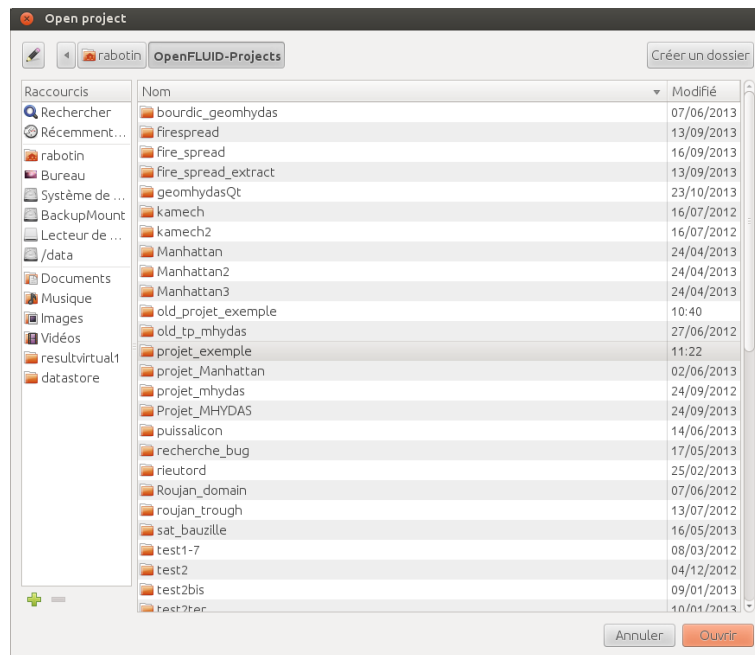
Open project

rabotin OpenFLUID-Projects

Créer un dossier

Raccourcis
Rechercher
Récemment…
rabotin
Bureau
Système de …
BackupMount
Lecteur de …
/data
Documents
Musique
Images
Vidéos
resultvirtual1
datastore

| Nom | Modifié |
|---|---|
| bourdic_geomhydas | 07/06/2013 |
| firespread | 13/09/2013 |
| fire_spread | 16/09/2013 |
| fire_spread_extract | 13/09/2013 |
| geomhydasQt | 23/10/2013 |
| kamech | 16/07/2012 |
| kamech2 | 16/07/2012 |
| Manhattan | 24/04/2013 |
| Manhattan2 | 24/04/2013 |
| Manhattan3 | 24/04/2013 |
| old_projet_exemple | 10:40 |
| old_tp_mhydas | 27/06/2012 |
| projet_exemple | 11:22 |
| projet_Manhattan | 02/06/2013 |
| projet_mhydas | 24/09/2012 |
| Projet_MHYDAS | 24/09/2013 |
| puissalicon | 14/06/2013 |
| recherche_bug | 17/05/2013 |
| rieutord | 25/02/2013 |
| Roujan_domain | 07/06/2012 |
| roujan_trough | 13/07/2012 |
| sat_bauzille | 16/05/2013 |
| test1-7 | 08/03/2012 |
| test2 | 04/12/2012 |
| test2bis | 09/01/2013 |
| test2ter | 10/01/2013 |

Annuler
Ouvrir